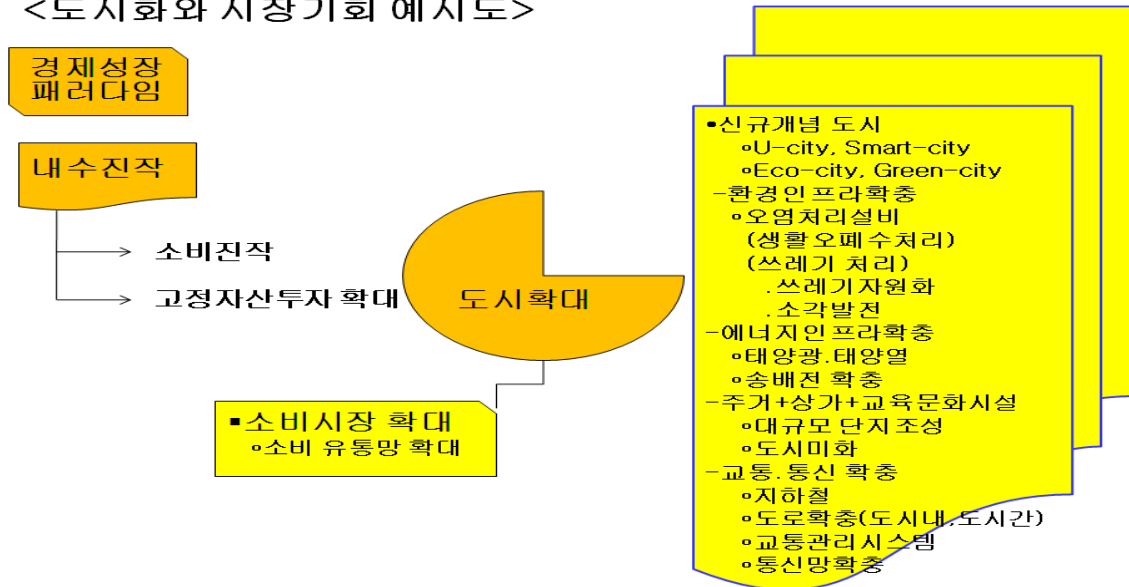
<도시화와 시장기회 예시도>

경제성장 패러다임

내수진작

소비진작

고정자산투자 확대

도시확대

▪소비시장 확대
∘소비 유통망 확대

▪신규개념 도시
∘U-city, Smart-city
∘Eco-city, Green-city
-환경인프라확충
∘오염처리설비
(생활오폐수처리)
(쓰레기 처리)
.쓰레기자원화
.소각발전
-에너지인프라확충
∘태양광.태양열
∘송배전 확충
-주거+상가+교육문화시설
∘대규모 단지 조성
∘도시미화
-교통.통신 확충
∘지하철
∘도로확충(도시내,도시간)
∘교통관리시스템
∘통신망확충